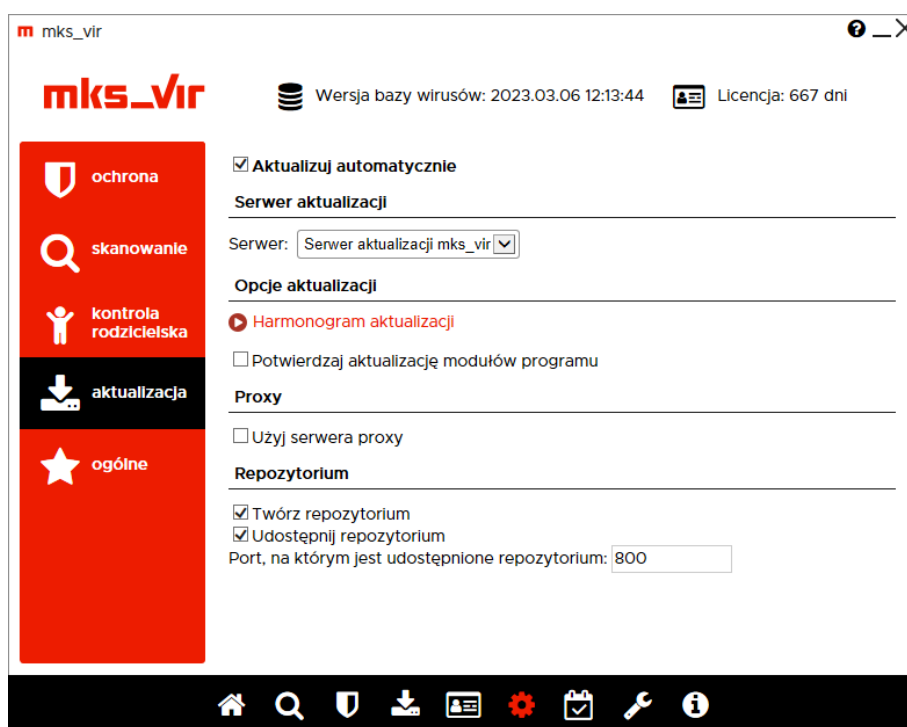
mks_vir

mks_vir

Wersja bazy wirusów: 2023.03.06 12:13:44

Licencja: 667 dni

ochrona

skanowanie

kontrola rodzicielska

aktualizacja

ogólne

☑ Aktualizuj automatycznie

Serwer aktualizacji

Serwer: Serwer aktualizacji mks_vir

Opcje aktualizacji

Harmonogram aktualizacji

☐ Potwierdzaj aktualizację modułów programu

Proxy

☐ Użyj serwera proxy

Repozytorium

☑ Twórz repozytorium
☑ Udostępnij repozytorium
Port, na którym jest udostępnione repozytorium: 800